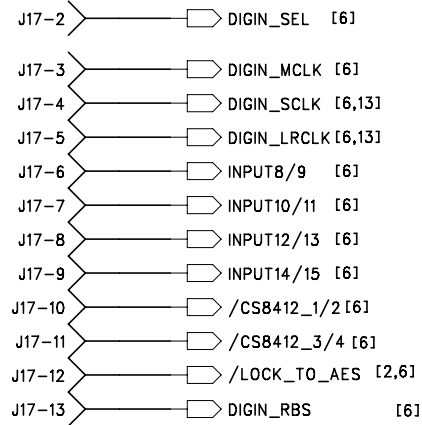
J17-2 DIGIN_SEL [6]

J17-3 DIGIN_MCLK [6]

J17-4 DIGIN_SCLK [6,13]

J17-5 DIGIN_LRCLK [6,13]

J17-6 INPUT8/9 [6]

J17-7 INPUT10/11 [6]

J17-8 INPUT12/13 [6]

J17-9 INPUT14/15 [6]

J17-10 /CS8412_1/2 [6]

J17-11 /CS8412_3/4 [6]

J17-12 /LOCK_TO_AES [2,6]

J17-13 DIGIN_RBS [6]